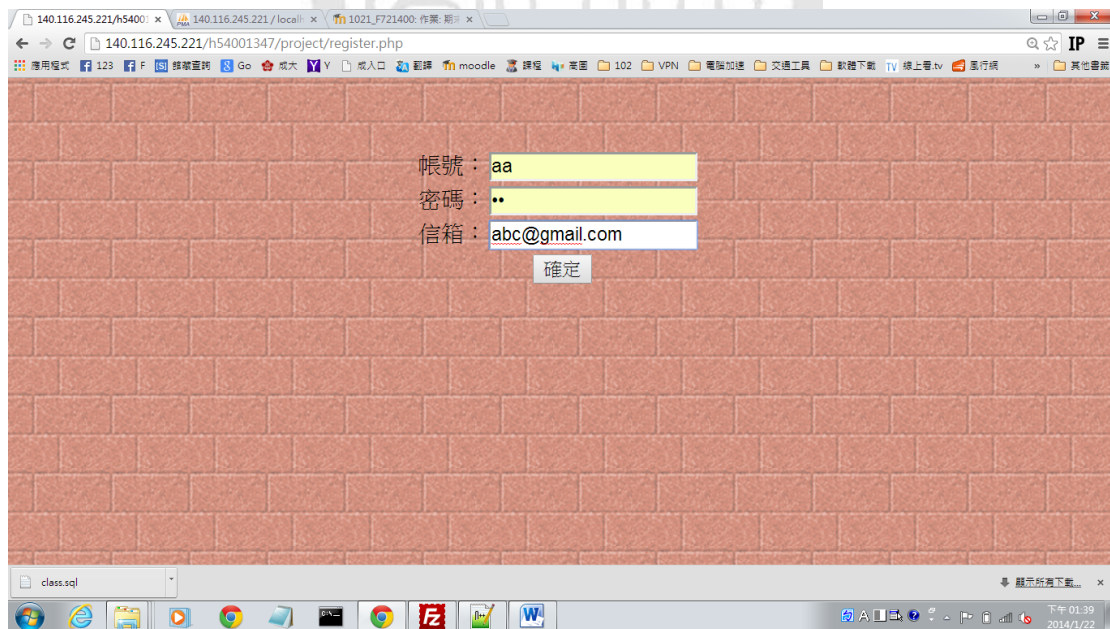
140.116.245.221/h5400 ×
140.116.245.221 / localh ×
1021_F721400: 作業: 期 ×

140.116.245.221/h54001347/project/register.php

應用程式 123 F 郵遞查詢 Go 成大 Y 成入口 翻譯 moodle 課程 案園 102 VPN 電腦加速 交通工具 軟體下載 線上看.tv 風行網 » 其他書籤

帳號： aa
密碼： ••
信箱： abc@gmail.com
確定

class.sql
顯示所有下載...

下午 01:39
2014/1/22